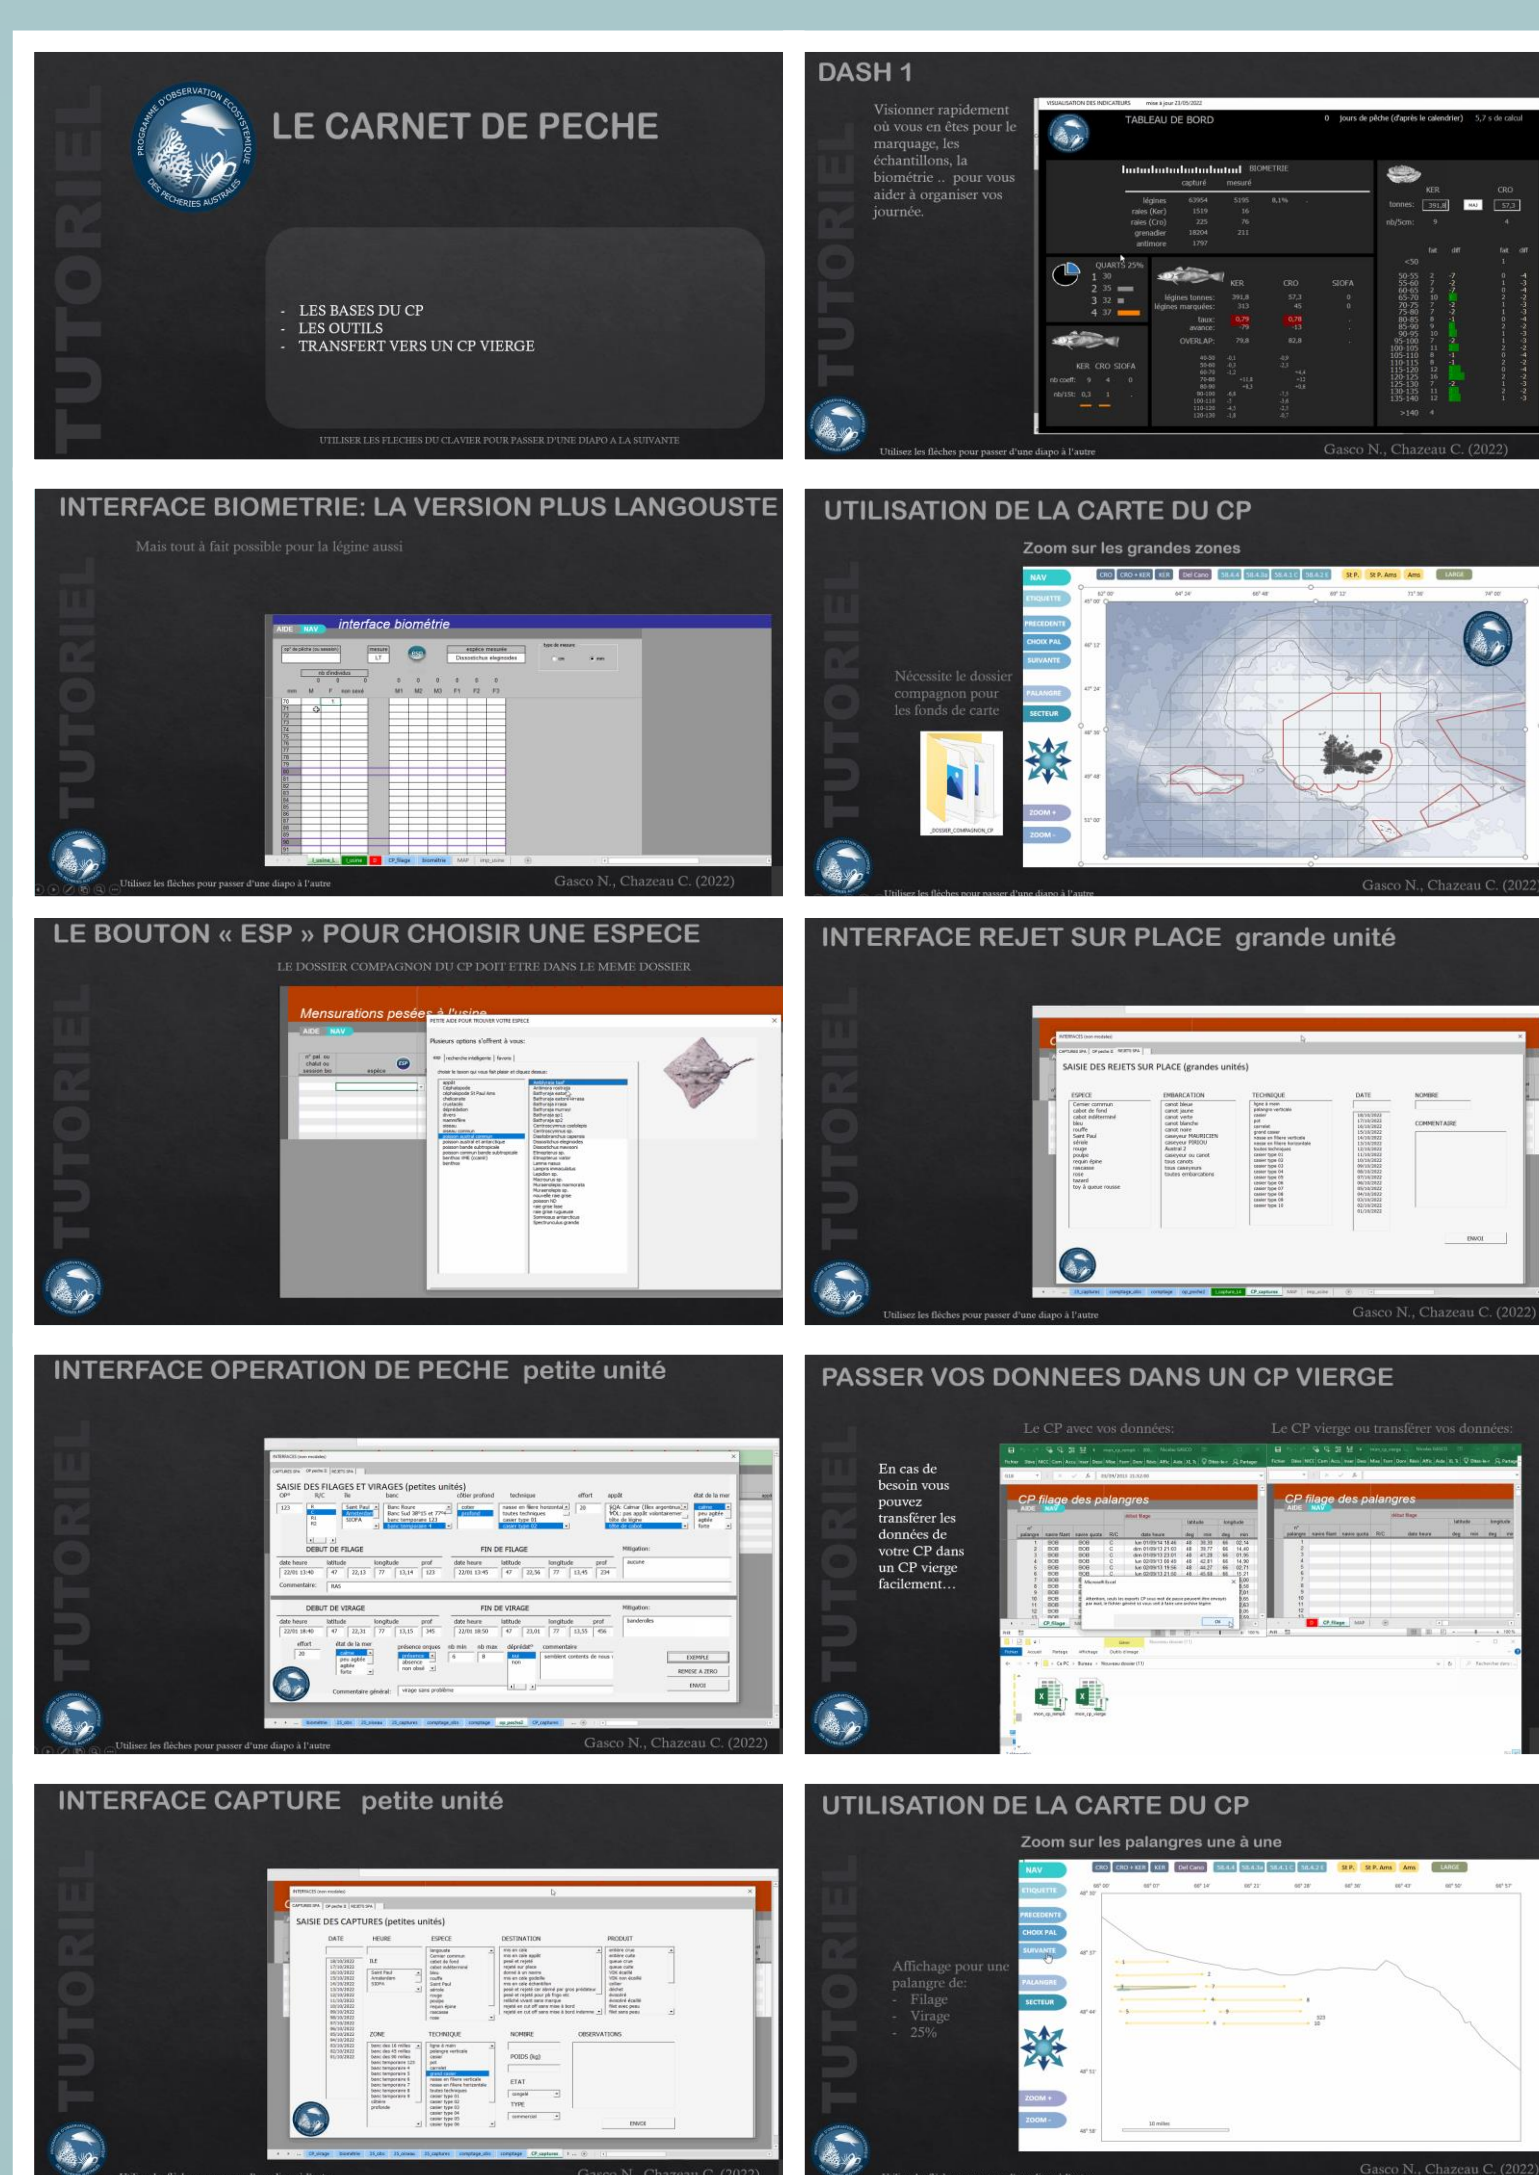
TUTORIEL

PROGRAMME D'OBSERVATION ECOSYSTEMIQUE DES PECHERIES AUSTRALES

LE CARNET DE PECHE

- LES BASES DU CP
- LES OUTILS
- TRANSFERT VERS UN CP VIERGE

UTILISER LES FLECHES DU CLAVIER POUR PASSER D'UNE DIAPO A LA SUIVANTE

DASH 1

TUTORIEL

Visionner rapidement où vous en êtes pour le marquage, les échantillons, la biométrie .. pour vous aider à organiser vos journée.

TABLEAU DE BORD

BIOMETRIE

capturé mesuré

légines 63954 5195 8,1%
raies (Ker) 1519 16
raies (Cro) 225 76
grenadier 18204 211
antimore 1797

QUARTS 25%

KER CRO SIOFA

légines tonnes: 391,8 57,3 0
légines marquées: 313 45 0
taux: 0,79 0,78
avance: -79 -13
OVERLAP: 79,8 82,8

KER CRO
tonnes: 391,8 57,3
nb/5cm: 9 4

Utilisez les flèches pour passer d'une diapo à l'autre

Gasco N., Chazeau C. (2022)

INTERFACE BIOMETRIE: LA VERSION PLUS LANGOUSTE

TUTORIEL

Mais tout à fait possible pour la légine aussi

AIDE NAV interface biométrie

Utilisez les flèches pour passer d'une diapo à l'autre

Gasco N., Chazeau C. (2022)

UTILISATION DE LA CARTE DU CP

TUTORIEL

Zoom sur les grandes zones

NAV
ETIQUETTE
PRECEDENTE
CHOIX PAL
SUIVANTE
PALANGRE
SECTEUR
ZOOM +
ZOOM -

Nécessite le dossier compagnon pour les fonds de carte

DOSSIER_COMPAGNON_CP

Utilisez les flèches pour passer d'une diapo à l'autre

Gasco N., Chazeau C. (2022)

LE BOUTON « ESP » POUR CHOISIR UNE ESPECE

TUTORIEL

LE DOSSIER COMPAGNON DU CP DOIT ETRE DANS LE MEME DOSSIER

Mensurations pesées à l'usine

AIDE NAV

PETITE AIDE POUR TROUVER VOTRE ESPECE

Plusieurs options s'offrent à vous:

INTERFACE REJET SUR PLACE grande unité

TUTORIEL

SAISIE DES REJETS SUR PLACE (grandes unités)

ESPECE EMBARCATION TECHNIQUE DATE NOMBRE

COMMENTAIRE

ENVOI

Utilisez les flèches pour passer d'une diapo à l'autre

Gasco N., Chazeau C. (2022)

INTERFACE OPERATION DE PECHE petite unité

TUTORIEL

SAISIE DES FILAGES ET VIRAGES (petites unités)

DEBUT DE FILAGE FIN DE FILAGE

DEBUT DE VIRAGE FIN DE VIRAGE

EXEMPLE
REMISE A ZERO
ENVOI

Utilisez les flèches pour passer d'une diapo à l'autre

Gasco N., Chazeau C. (2022)

PASSER VOS DONNEES DANS UN CP VIERGE

TUTORIEL

Le CP avec vos données:

Le CP vierge ou transférer vos données:

En cas de besoin vous pouvez transférer les données de votre CP dans un CP vierge facilement…

CP filage des palangres

CP filage des palangres

INTERFACE CAPTURE petite unité

TUTORIEL

SAISIE DES CAPTURES (petites unités)

DATE HEURE ESPECE DESTINATION PRODUIT

ZONE TECHNIQUE NOMBRE OBSERVATIONS

POIDS (kg)

ETAT

TYPE

ENVOI

Gasco N., Chazeau C. (2022)

UTILISATION DE LA CARTE DU CP

TUTORIEL

Zoom sur les palangres une à une

NAV
ETIQUETTE
PRECEDENTE
CHOIX PAL
SUIVANTE
PALANGRE
SECTEUR
ZOOM +
ZOOM -

Affichage pour une palangre de:
- Filage
- Virage
- 25%

Gasco N., Chazeau C. (2022)